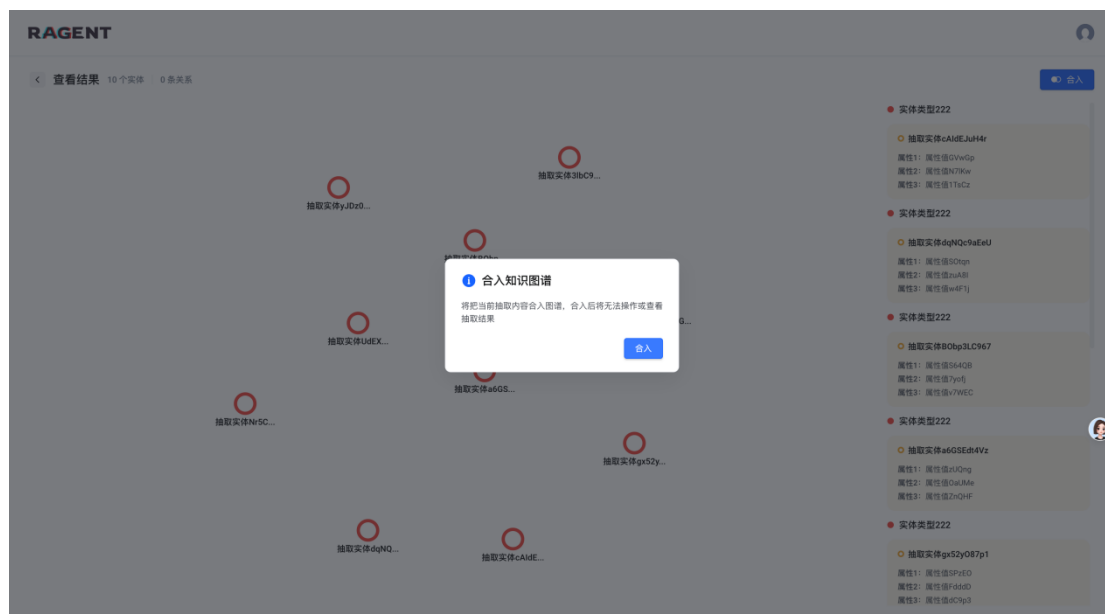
RAGENT

查看结果 10个实体 0条关系

合入

抽取实体3lbC9...

抽取实体yJDz0...

抽取实体BObp...

抽取实体UdEX...

G...

抽取实体a6GS...

抽取实体Nr5C...

抽取实体gx52y...

抽取实体dqNQ...

抽取实体cAldE...

合入知识图谱

将把当前抽取内容合入图谱，合入后将无法操作或查看抽取结果

合入

实体类型222

抽取实体cAldEJuH4r

属性1：属性值GVwGp
属性2：属性值N7lKw
属性3：属性值1TsCz

实体类型222

抽取实体dqNQc9aEeU

属性1：属性值5Otqn
属性2：属性值xuA8l
属性3：属性值w4F1j

实体类型222

抽取实体BObp3LC967

属性1：属性值S64QB
属性2：属性值7yofj
属性3：属性值x7WEC

实体类型222

抽取实体a6GSEdt4Vz

属性1：属性值zUQng
属性2：属性值DaUMe
属性3：属性值ZnQHF

实体类型222

抽取实体gx52yO87p1

属性1：属性值SPzEO
属性2：属性值FdddD
属性3：属性值dC9p3